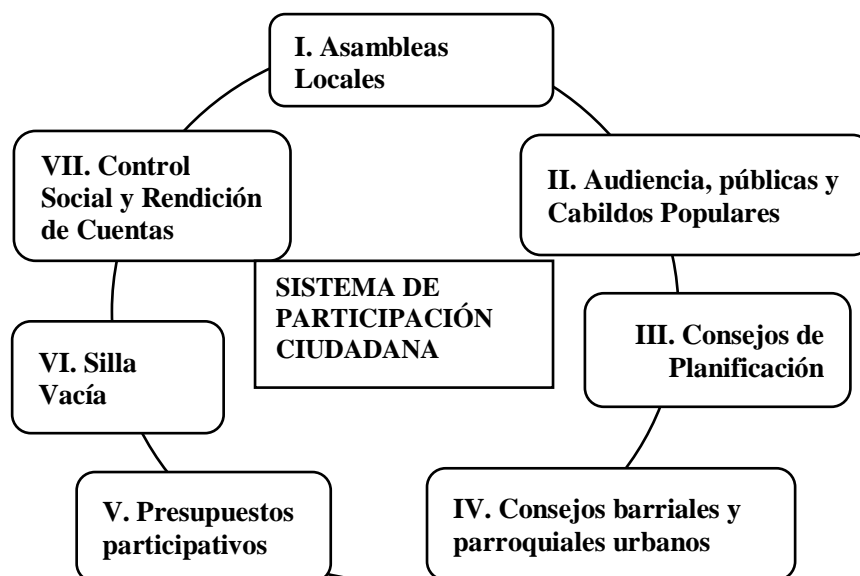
I. Asambleas Locales

II. Audiencia, públicas y Cabildos Populares

III. Consejos de Planificación

IV. Consejos barriales y parroquiales urbanos

V. Presupuestos participativos

VI. Silla Vacía

VII. Control Social y Rendición de Cuentas

SISTEMA DE PARTICIPACIÓN CIUDADANA